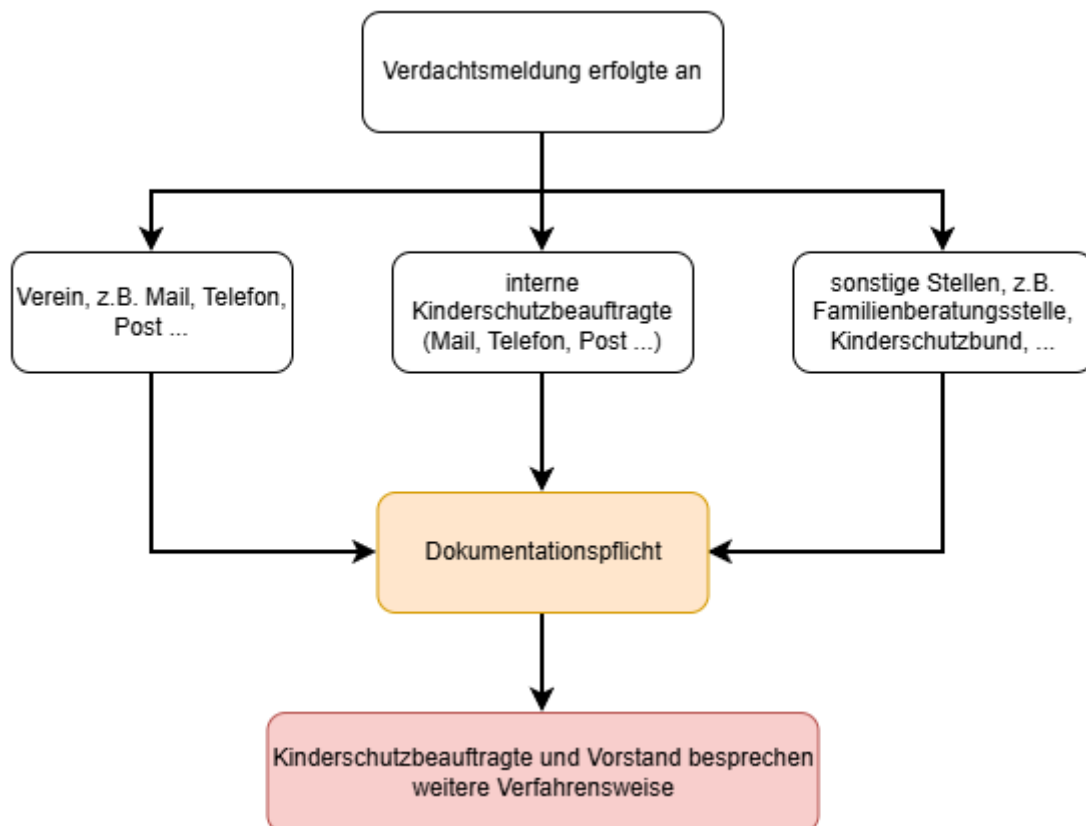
Verdachtsmeldung erfolgte an

Verein, z.B. Mail, Telefon, Post ...

interne Kinderschutzbeauftragte (Mail, Telefon, Post ...)

sonstige Stellen, z.B. Familienberatungsstelle, Kinderschutzbund, ...

Dokumentationspflicht

Kinderschutzbeauftragte und Vorstand besprechen weitere Verfahrensweise